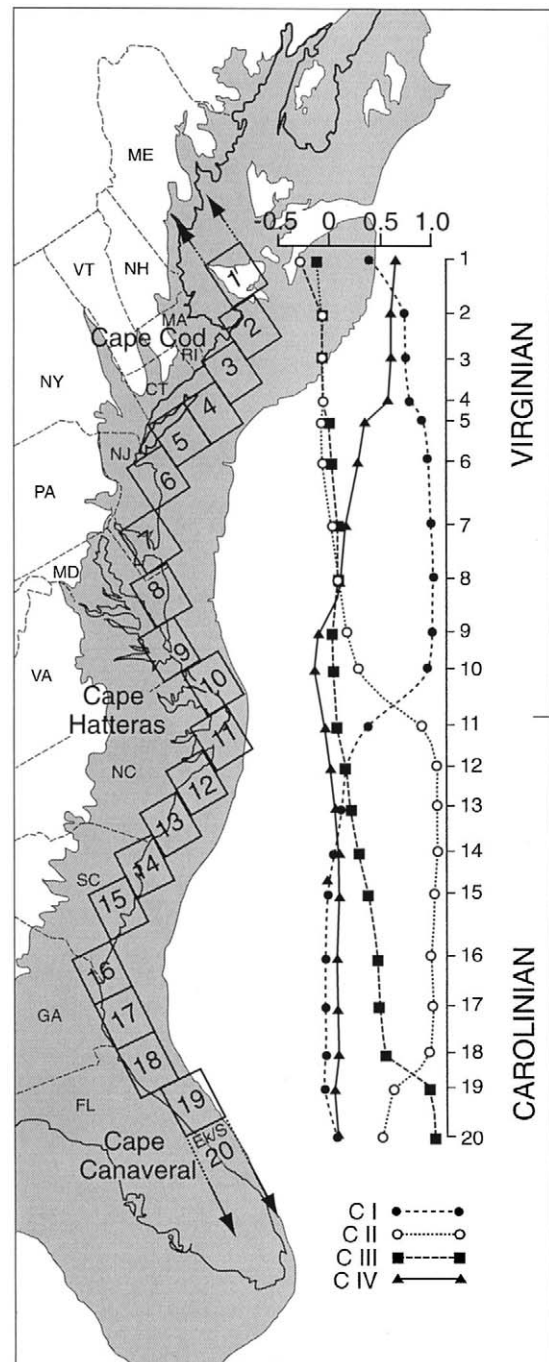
ME
-0.5 0 0.5 1.0
VT
NH
MA
Cape Cod
RI
NY
CT
NJ
PA
MD
VA
Cape Hatteras
NC
SC
GA
FL
Cape Canaveral
1
2
3
4
5
6
7
8
9
10
11
12
13
14
15
16
17
18
19
EK/S 20
1
2
3
4
5
6
7
8
9
10
11
12
13
14
15
16
17
18
19
20
VIRGINIAN
CAROLINIAN
C I
C II
C III
C IV